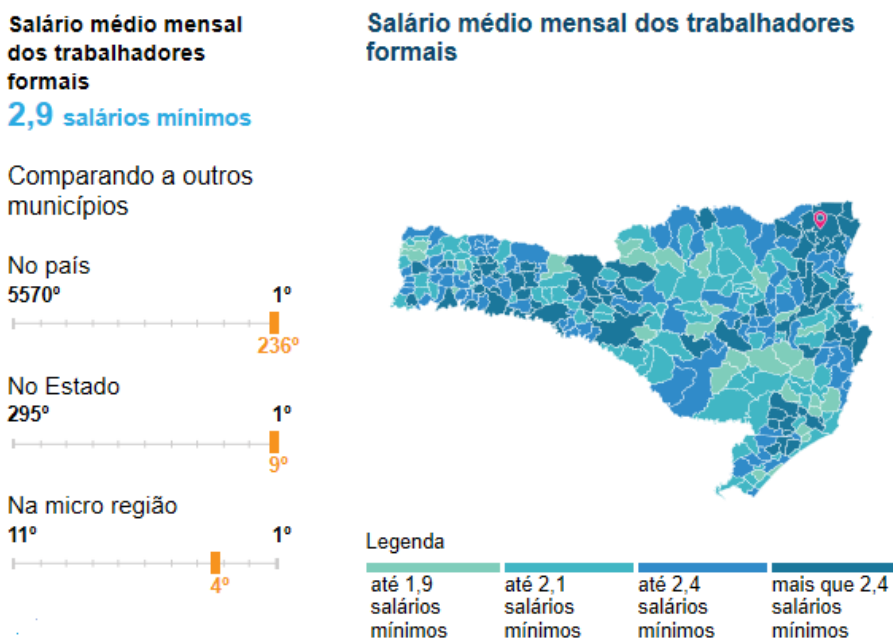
Salário médio mensal dos trabalhadores formais
2,9 salários mínimos

Comparando a outros municípios

No país
5570º
1º
236º

No Estado
295º
1º
9º

Na micro região
11º
1º
4º

Salário médio mensal dos trabalhadores formais

Legenda
até 1,9 salários mínimos
até 2,1 salários mínimos
até 2,4 salários mínimos
mais que 2,4 salários mínimos